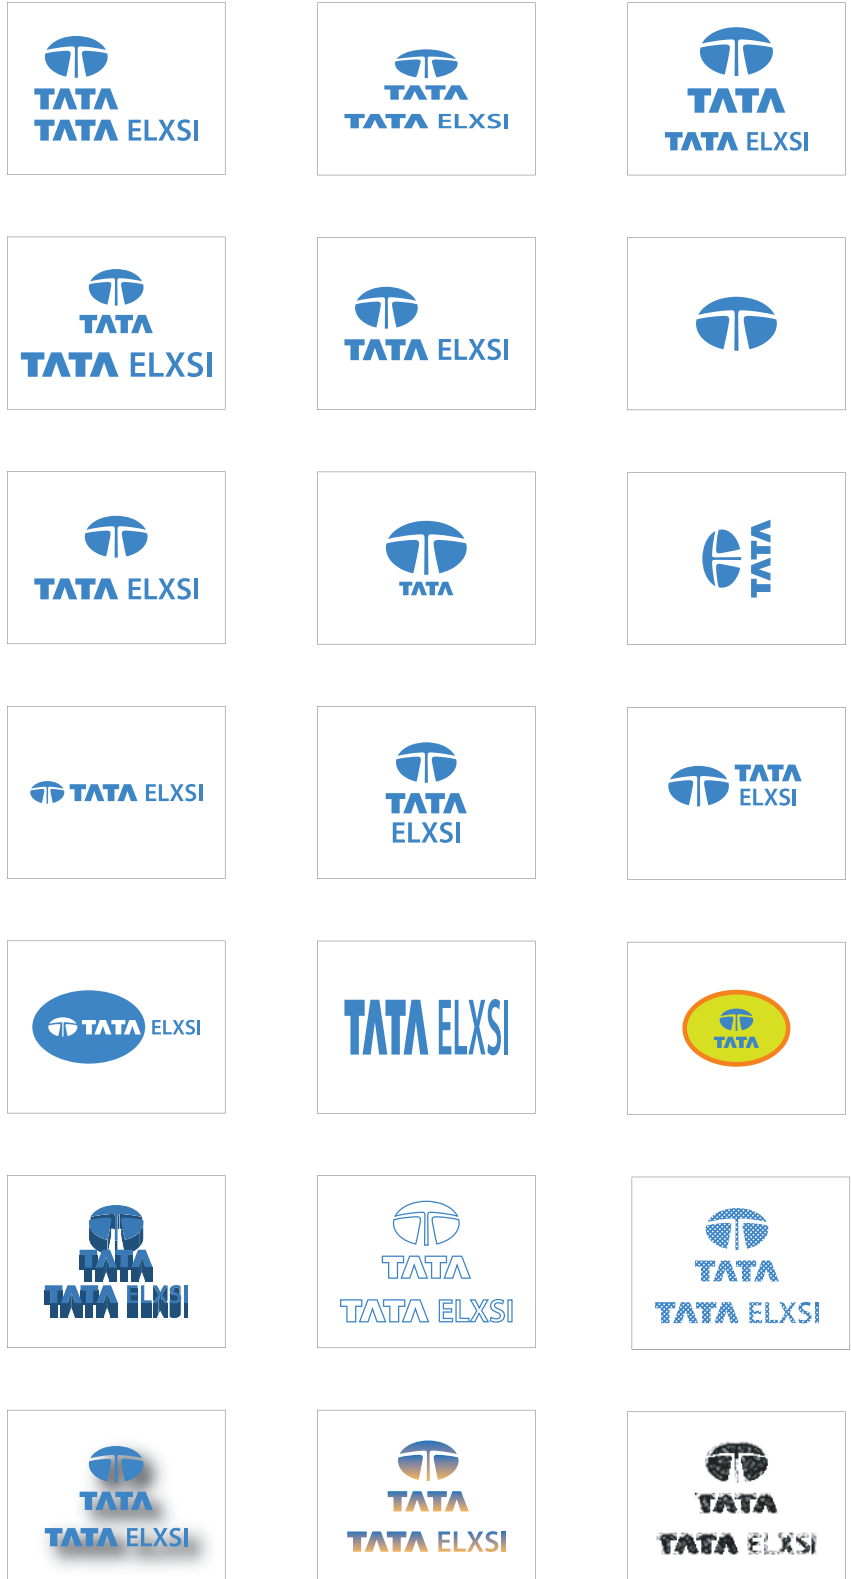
TATA
TATA ELXSI

TATA
TATA ELXSI

TATA
TATA ELXSI

TATA
TATA ELXSI

TATA ELXSI

TATA ELXSI

TATA

TATA

TATA ELXSI

TATA
ELXSI

TATA
ELXSI

TATA ELXSI

TATA ELXSI

TATA

TATA
TATA ELXSI

TATA
TATA ELXSI

TATA
TATA ELXSI

TATA
TATA ELXSI

TATA
TATA ELXSI

TATA
TATA ELXSI